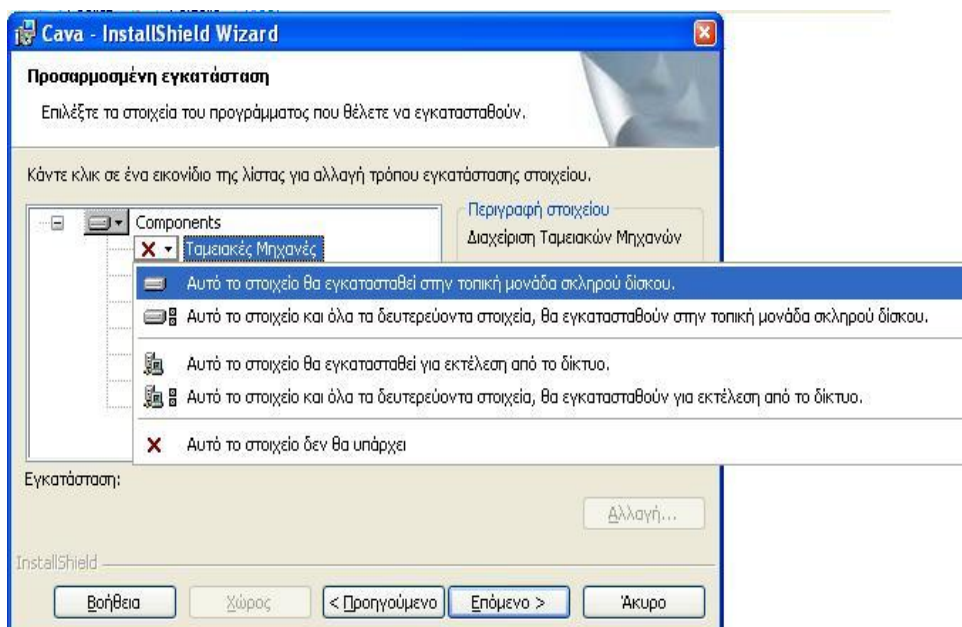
Cava - InstallShield Wizard

Προσαρμοσμένη εγκατάσταση

Επιλέξτε τα στοιχεία του προγράμματος που θέλετε να εγκατασταθούν.

Κάντε κλικ σε ένα εικονίδιο της λίστας για αλλαγή τρόπου εγκατάστασης στοιχείου.

Components

Ταμειακές Μηχανές

Περιγραφή στοιχείου

Διαχείριση Ταμειακών Μηχανών

Αυτό το στοιχείο θα εγκατασταθεί στην τοπική μονάδα σκληρού δίσκου.

Αυτό το στοιχείο και όλα τα δευτερεύοντα στοιχεία, θα εγκατασταθούν στην τοπική μονάδα σκληρού δίσκου.

Αυτό το στοιχείο θα εγκατασταθεί για εκτέλεση από το δίκτυο.

Αυτό το στοιχείο και όλα τα δευτερεύοντα στοιχεία, θα εγκατασταθούν για εκτέλεση από το δίκτυο.

Αυτό το στοιχείο δεν θα υπάρχει

Εγκατάσταση:

Αλλαγή...

InstallShield

Βοήθεια

Χώρος

< Προηγούμενο

Επόμενο >

Άκυρο